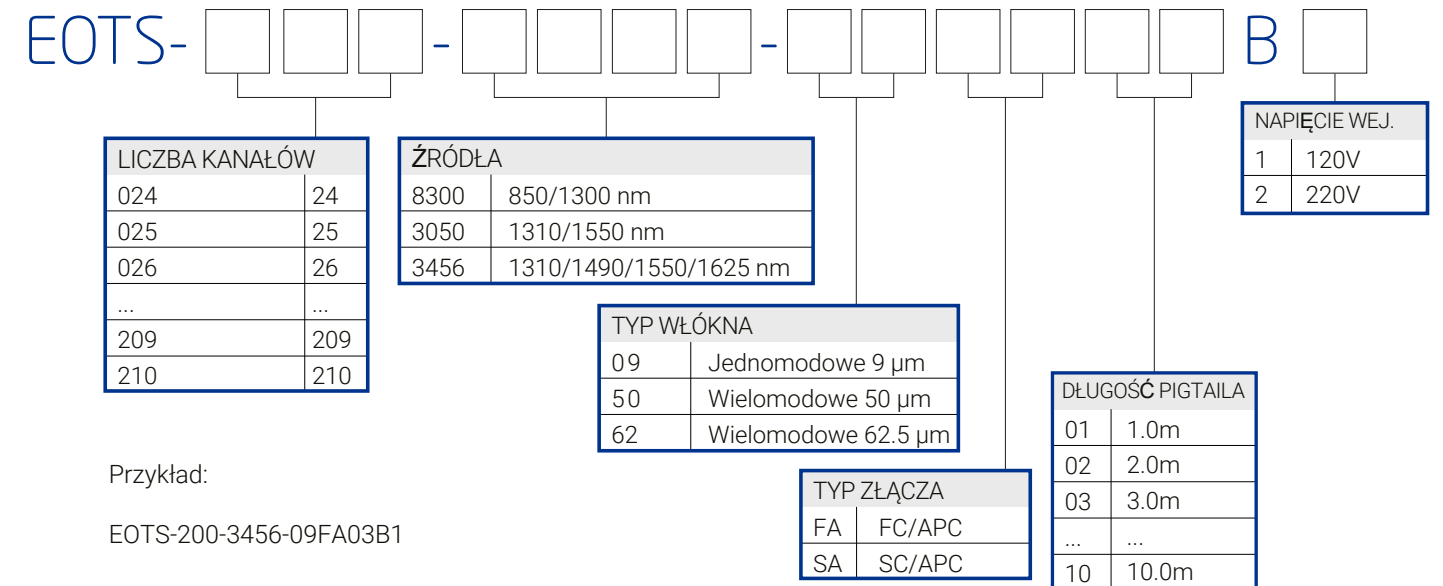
EOTS- - - B

| LICZBA KANAŁÓW | |
|---|---|
| 024 | 24 |
| 025 | 25 |
| 026 | 26 |
| ... | ... |
| 209 | 209 |
| 210 | 210 |

| ŹRÓDŁA | |
|---|---|
| 8300 | 850/1300 nm |
| 3050 | 1310/1550 nm |
| 3456 | 1310/1490/1550/1625 nm |

| TYP WŁÓKNA | |
|---|---|
| 09 | Jednomodowe 9 µm |
| 50 | Wielomodowe 50 µm |
| 62 | Wielomodowe 62.5 µm |

| TYP ZŁĄCZA | |
|---|---|
| FA | FC/APC |
| SA | SC/APC |

| DŁUGOŚĆ PIGTAILA | |
|---|---|
| 01 | 1.0m |
| 02 | 2.0m |
| 03 | 3.0m |
| ... | ... |
| 10 | 10.0m |

| NAPIĘCIE WEJ. | |
|---|---|
| 1 | 120V |
| 2 | 220V |

Przykład:

EOTS-200-3456-09FA03B1